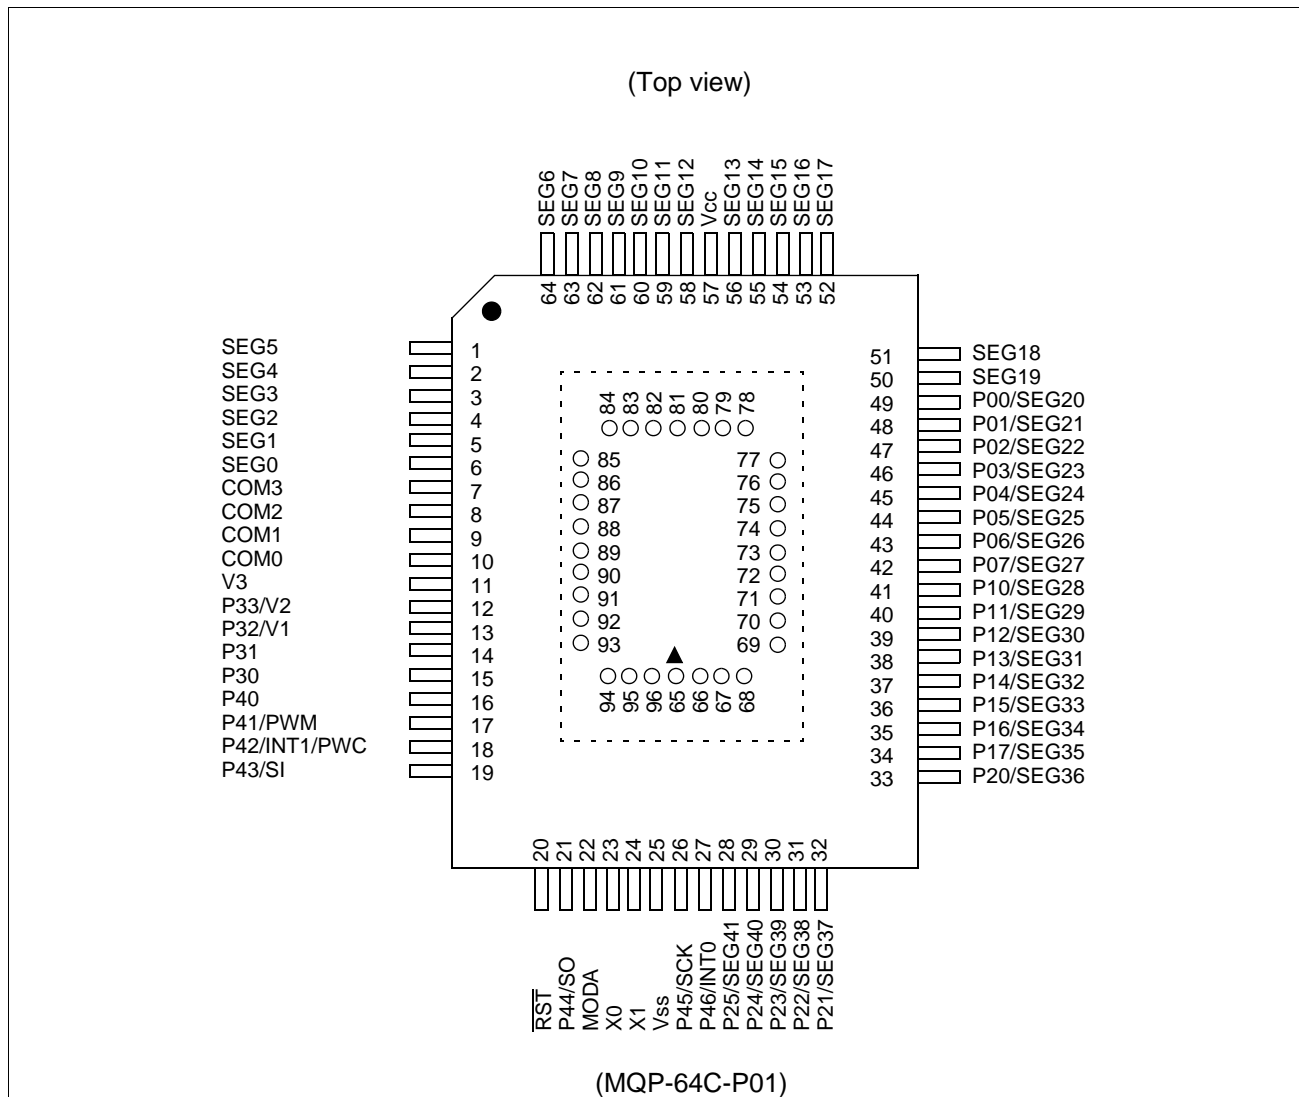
(Top view)

SEG6 SEG7 SEG8 SEG9 SEG10 SEG11 SEG12 Vcc SEG13 SEG14 SEG15 SEG16 SEG17

64 63 62 61 60 59 58 57 56 55 54 53 52

SEG5 1
SEG4 2
SEG3 3
SEG2 4
SEG1 5
SEG0 6
COM3 7
COM2 8
COM1 9
COM0 10
V3 11
P33/V2 12
P32/V1 13
P31 14
P30 15
P40 16
P41/PWM 17
P42/INT1/PWC 18
P43/SI 19

84 83 82 81 80 79 78
85 77
86 76
87 75
88 74
89 73
90 72
91 71
92 70
93 69
94 95 96 65 66 67 68

51 SEG18
50 SEG19
49 P00/SEG20
48 P01/SEG21
47 P02/SEG22
46 P03/SEG23
45 P04/SEG24
44 P05/SEG25
43 P06/SEG26
42 P07/SEG27
41 P10/SEG28
40 P11/SEG29
39 P12/SEG30
38 P13/SEG31
37 P14/SEG32
36 P15/SEG33
35 P16/SEG34
34 P17/SEG35
33 P20/SEG36

20 21 22 23 24 25 26 27 28 29 30 31 32

$\overline{RST}$ P44/SO MODA X0 X1 Vss P45/SCK P46/INT0 P25/SEG41 P24/SEG40 P23/SEG39 P22/SEG38 P21/SEG37

(MQP-64C-P01)